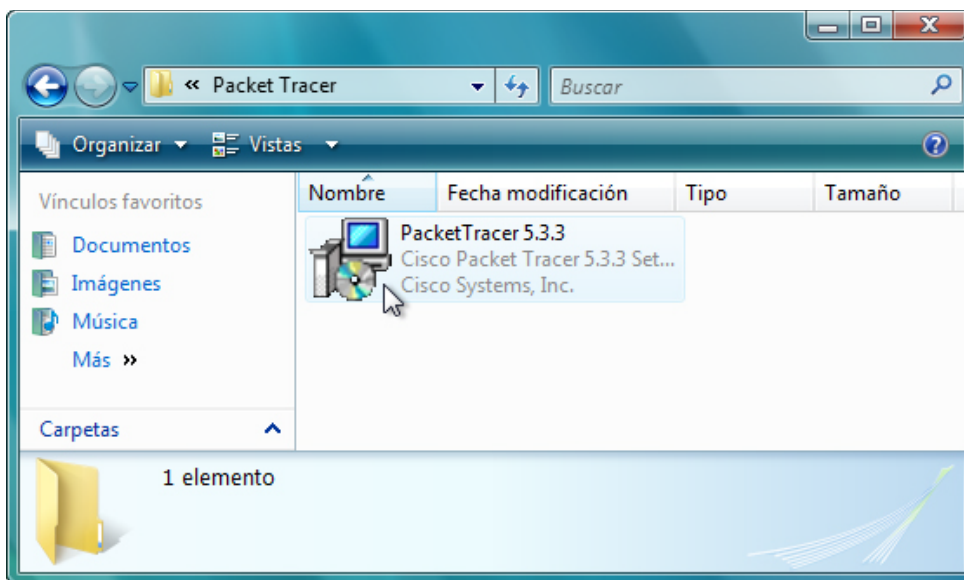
« Packet Tracer

Buscar

Organizar ▾ Vistas ▾

Vínculos favoritos

Documentos

Imágenes

Música

Más »

Carpetas

| Nombre | Fecha modificación | Tipo | Tamaño |
|---|---|---|---|
| PacketTracer 5.3.3 Cisco Packet Tracer 5.3.3 Set... Cisco Systems, Inc. | | | |

1 elemento